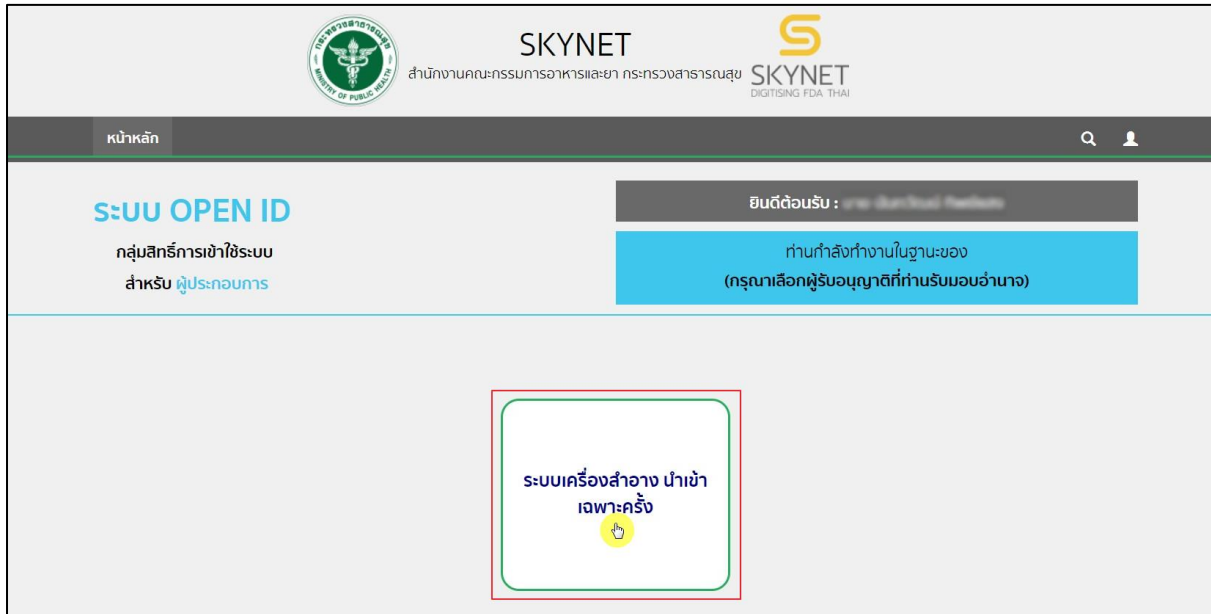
กระทรวงสาธารณสุข
MINISTRY OF PUBLIC HEALTH

SKYNET
สำนักงานคณะกรรมการอาหารและยา กระทรวงสาธารณสุข

SKYNET
DIGITISING FDA THAI

หน้าหลัก

ระบบ OPEN ID
กลุ่มสิทธิ์การเข้าใช้ระบบ
สำหรับ ผู้ประกอบการ

ยินดีต้อนรับ : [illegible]

ท่านกำลังทำงานในฐานะของ
(กรุณาเลือกผู้รับอนุญาติที่ท่านรับมอบอำนาจ)

ระบบเครื่องสำอาง นำเข้า เฉพาะครั้ง